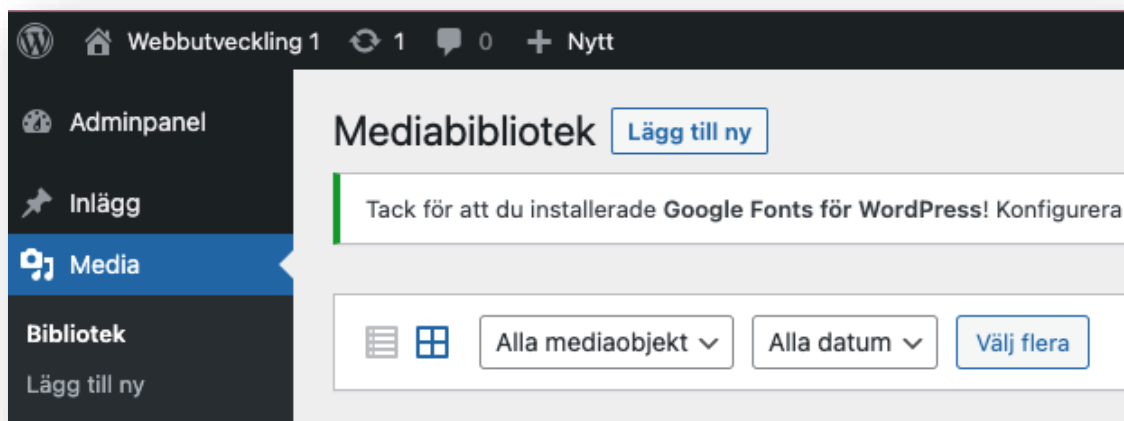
Webbutveckling 1 1 0 Nytt

Adminpanel

Inlägg

Media

Bibliotek

Lägg till ny

Mediabibliotek Lägg till ny

Tack för att du installerade **Google Fonts för WordPress**! Konfigurera

Alla mediaobjekt Alla datum Välj flera